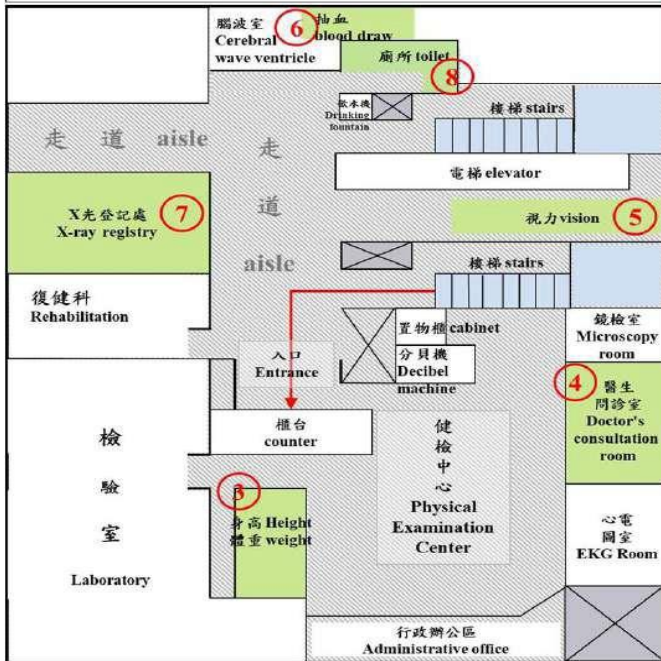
腦波室 Cerebral wave ventricle

6

抽血 blood draw

廁所 toilet

8

飲水機 Drinking fountain

樓梯 stairs

走道 aisle

走道 aisle

電梯 elevator

X光登記處 X-ray registry

7

視力 vision

5

樓梯 stairs

復健科 Rehabilitation

置物櫃 cabinet

分貝機 Decibel machine

鏡檢室 Microscopy room

入口 Entrance

4

醫生問診室 Doctor's consultation room

櫃台 counter

檢驗室 Laboratory

3

身高 Height 體重 weight

健檢中心 Physical Examination Center

心電圖室 EKG Room

行政辦公區 Administrative office